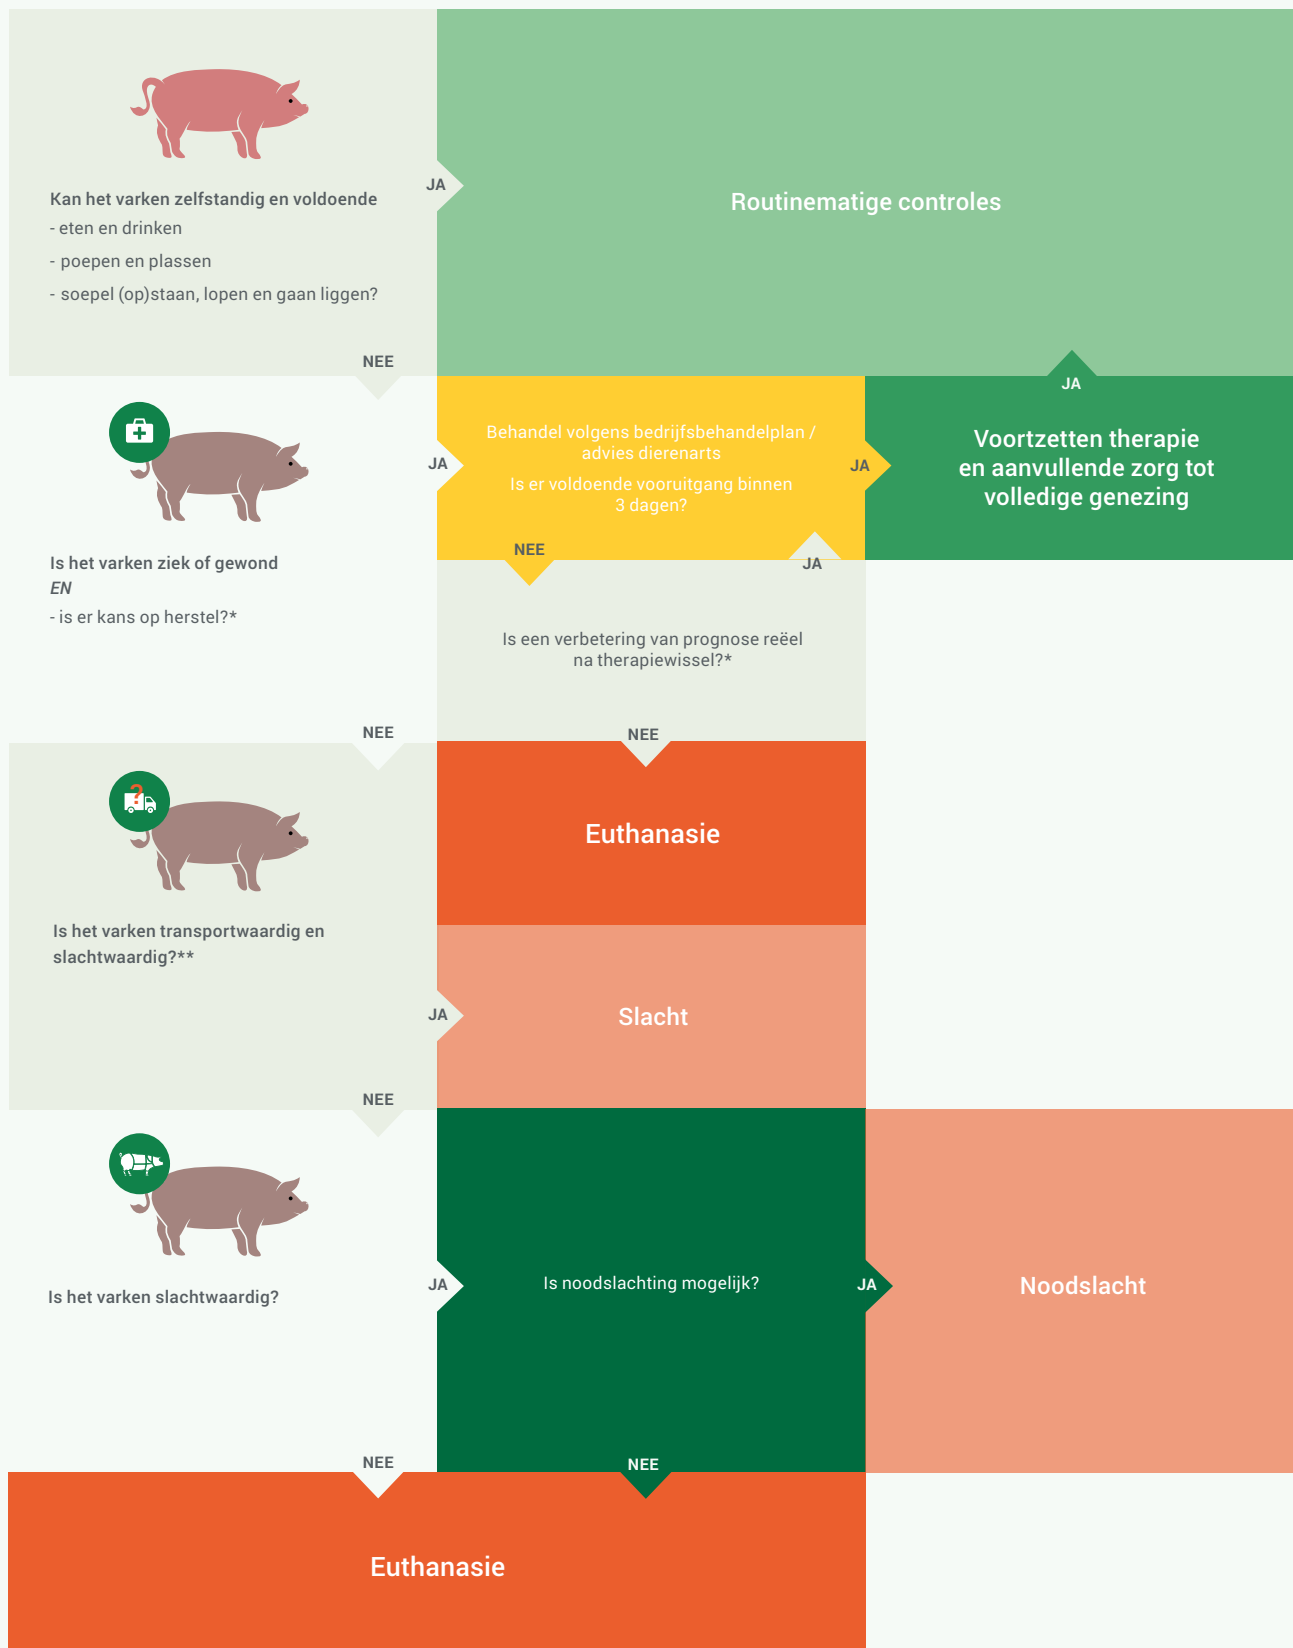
Kan het varken zelfstandig en voldoende
- eten en drinken
- poepen en plassen
- soepel (op)staan, lopen en gaan liggen?

JA

Routinematige controles

NEE

JA

Behandel volgens bedrijfsbehandelplan / advies dierenarts

Is er voldoende vooruitgang binnen 3 dagen?

JA

JA

Voortzetten therapie en aanvullende zorg tot volledige genezing

Is het varken ziek of gewond
EN
- is er kans op herstel?*

NEE

JA

Is een verbetering van prognose reëel na therapiewissel?*

NEE

NEE

Euthanasie

Is het varken transportwaardig en slachtwaardig?**

JA

Slacht

NEE

Is het varken slachtwaardig?

JA

Is noodslachting mogelijk?

JA

Noodslacht

NEE

NEE

Euthanasie